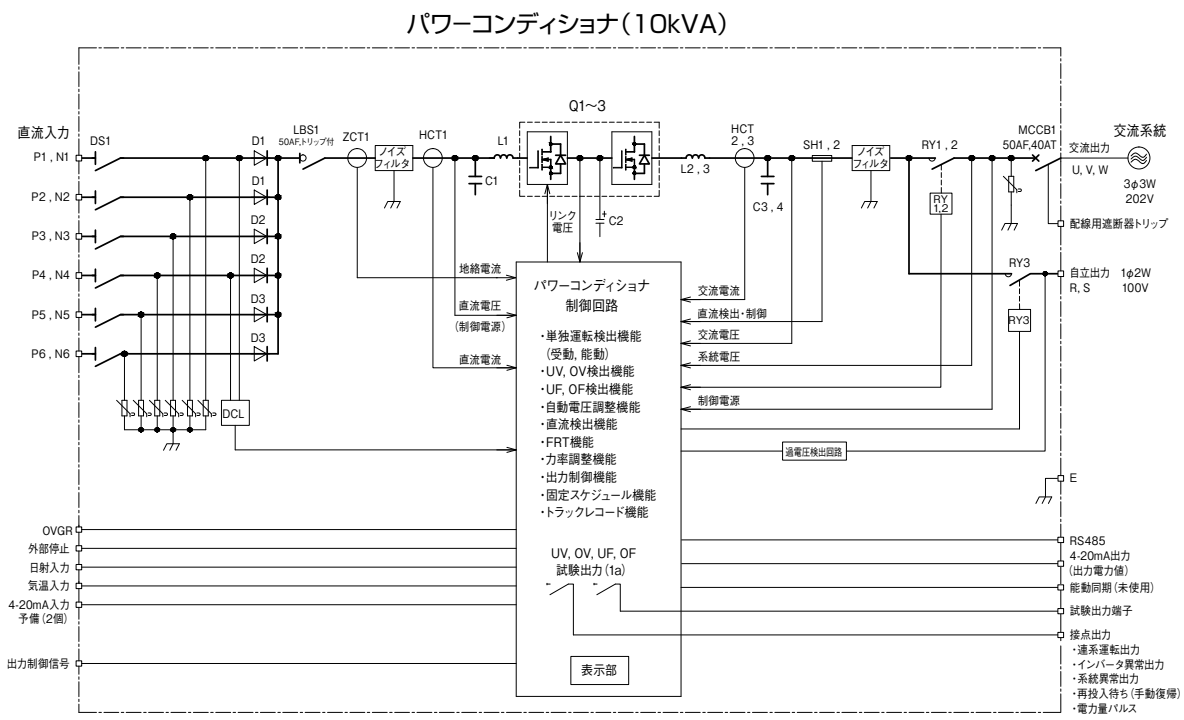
パワーコンディショナ(10kVA)

直流入力
P1, N1
P2, N2
P3, N3
P4, N4
P5, N5
P6, N6
DS1
D1
D1
D2
D2
D3
D3
LBS1
50AF,トリップ付
ZCT1
ノイズフィルタ
HCT1
L1
C1
Q1~3
リンク電圧
C2
L2, 3
HCT 2, 3
C3, 4
SH1, 2
ノイズフィルタ
RY1, 2
RY 1,2
MCCB1
50AF,40AT
交流出力
U, V, W
交流系統
3φ3W
202V
配線用遮断器トリップ
RY3
RY3
自立出力 1φ2W
R, S 100V
DCL
地絡電流
直流電圧
(制御電源)
直流電流
パワーコンディショナ
制御回路
・単独運転検出機能
(受動, 能動)
・UV, OV検出機能
・UF, OF検出機能
・自動電圧調整機能
・直流検出機能
・FRT機能
・力率調整機能
・出力制御機能
・固定スケジュール機能
・トラックレコード機能
交流電流
直流検出・制御
交流電圧
系統電圧
制御電源
過電圧検出回路
E
OVGR
外部停止
日射入力
気温入力
4-20mA入力
予備(2個)
出力制御信号
UV, OV, UF, OF
試験出力(1a)
表示部
RS485
4-20mA出力
(出力電力値)
能動同期(未使用)
試験出力端子
接点出力
・連系運転出力
・インバータ異常出力
・系統異常出力
・再投入待ち(手動復帰)
・電力量パルス